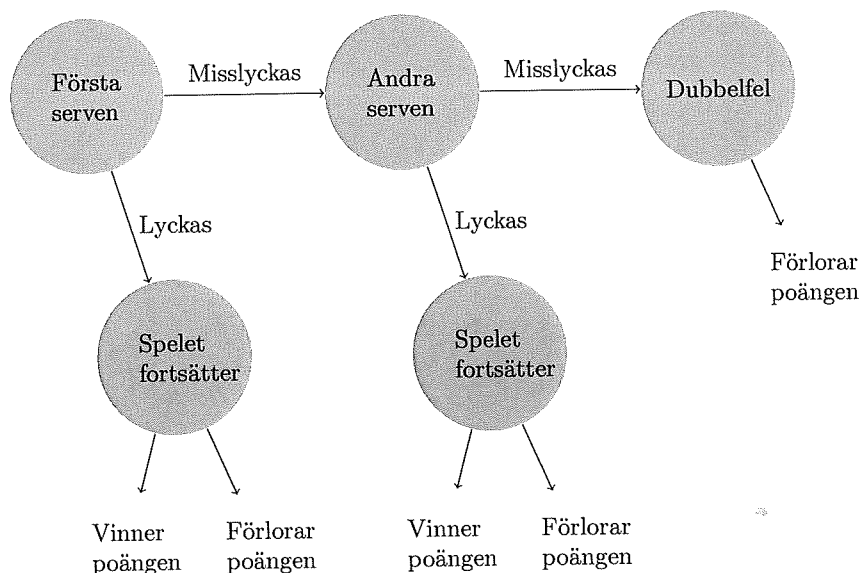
Första serven

Misslyckas

Andra serven

Misslyckas

Dubbelfel

Lyckas

Lyckas

Förlorar poängen

Spelet fortsätter

Spelet fortsätter

Vinner poängen

Förlorar poängen

Vinner poängen

Förlorar poängen